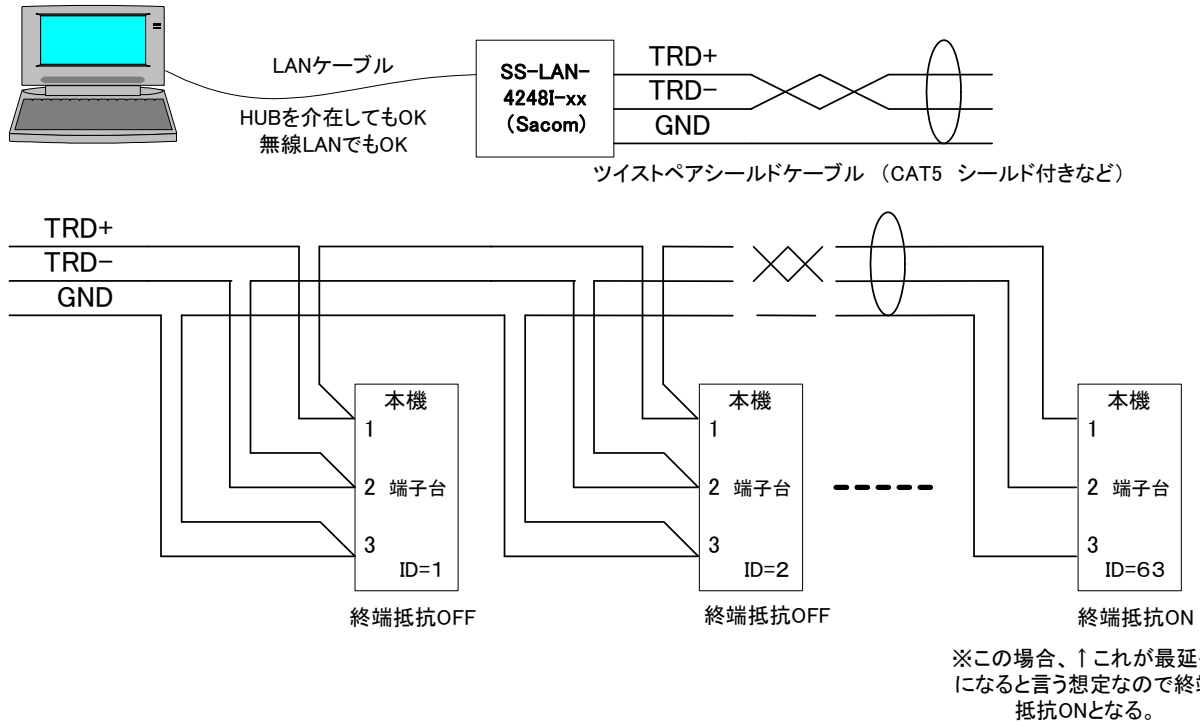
LANケーブル

HUBを介在してもOK
無線LANでもOK

SS-LAN-4248I-xx
(Sacom)

TRD+
TRD−
GND

ツイストペアシールドケーブル (CAT5 シールド付きなど)

TRD+
TRD−
GND

本機
1
2 端子台
3
ID=1

終端抵抗OFF

本機
1
2 端子台
3
ID=2

終端抵抗OFF

本機
1
2 端子台
3
ID=63

終端抵抗ON

※この場合、↑これが最延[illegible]
になると言う想定なので終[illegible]
抵抗ONとなる。